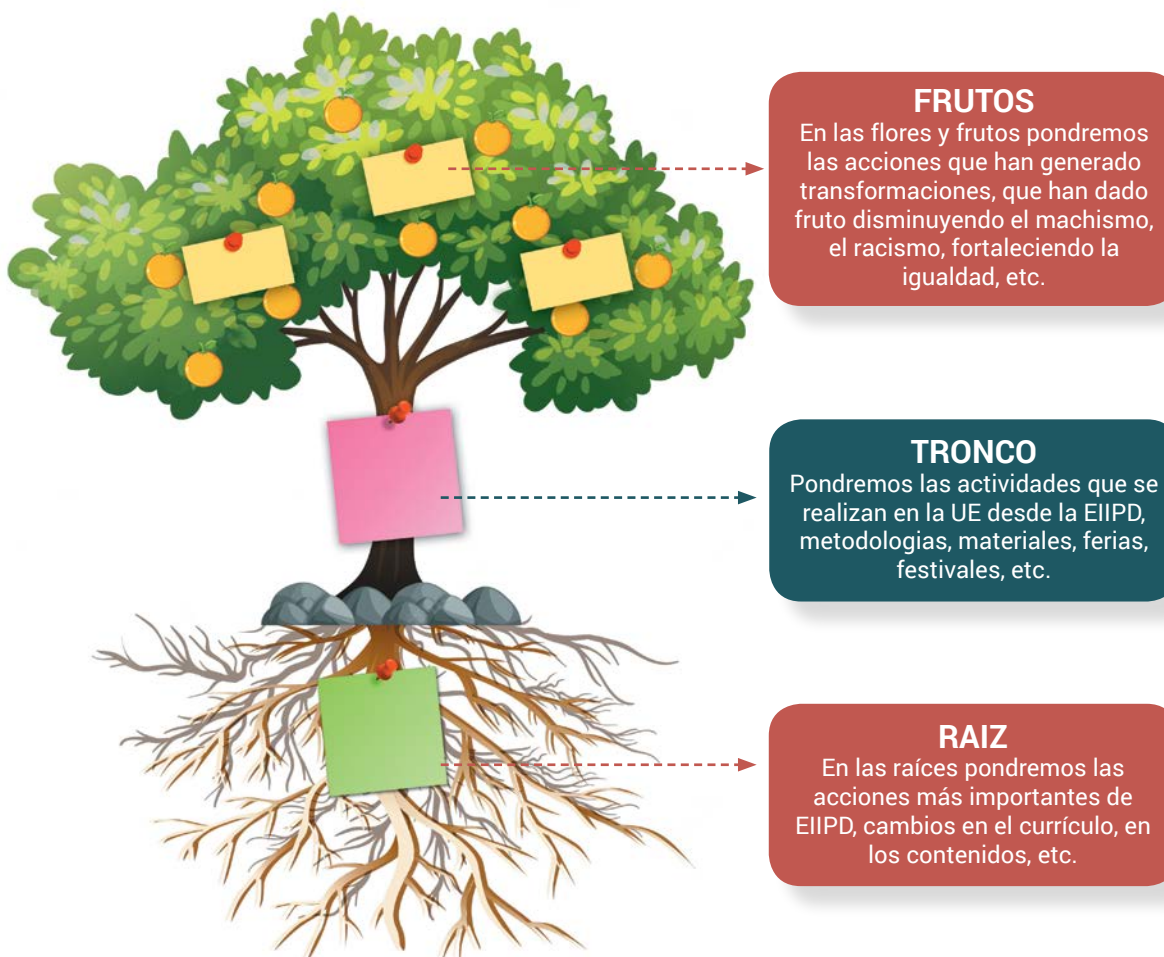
FRUTOS
En las flores y frutos pondremos las acciones que han generado transformaciones, que han dado fruto disminuyendo el machismo, el racismo, fortaleciendo la igualdad, etc.

TRONCO
Pondremos las actividades que se realizan en la UE desde la EIIPD, metodologias, materiales, ferias, festivales, etc.

RAIZ
En las raíces pondremos las acciones más importantes de EIIPD, cambios en el currículo, en los contenidos, etc.